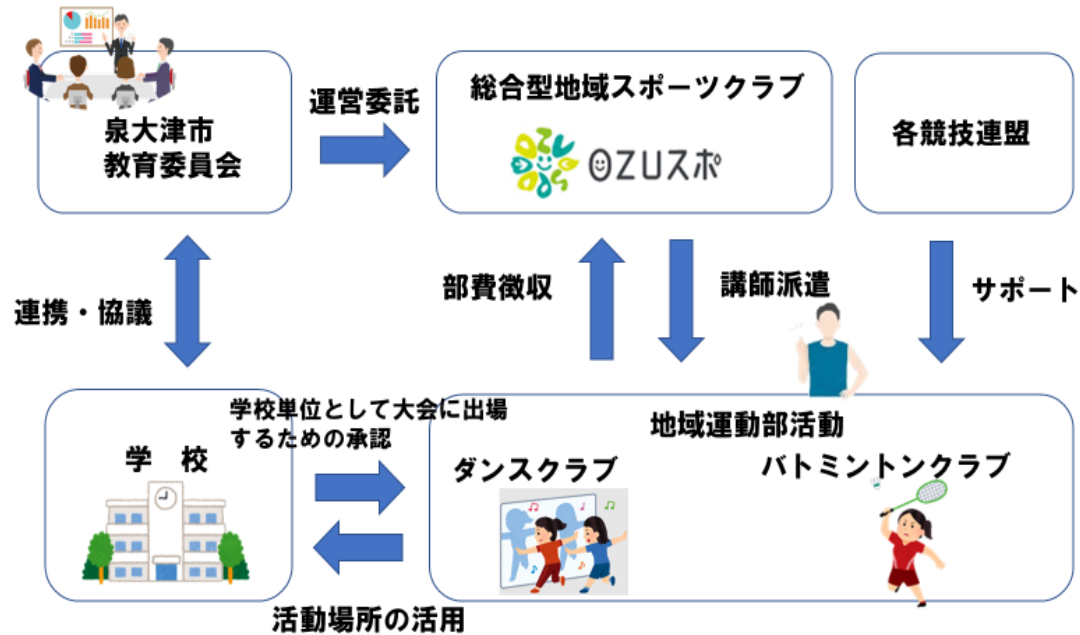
泉大津市
教育委員会

運営委託

総合型地域スポーツクラブ

OZUスポ

各競技連盟

連携・協議

部費徴収

講師派遣

サポート

学校単位として大会に出場するための承認

学　校

地域運動部活動

ダンスクラブ

バトミントンクラブ

活動場所の活用